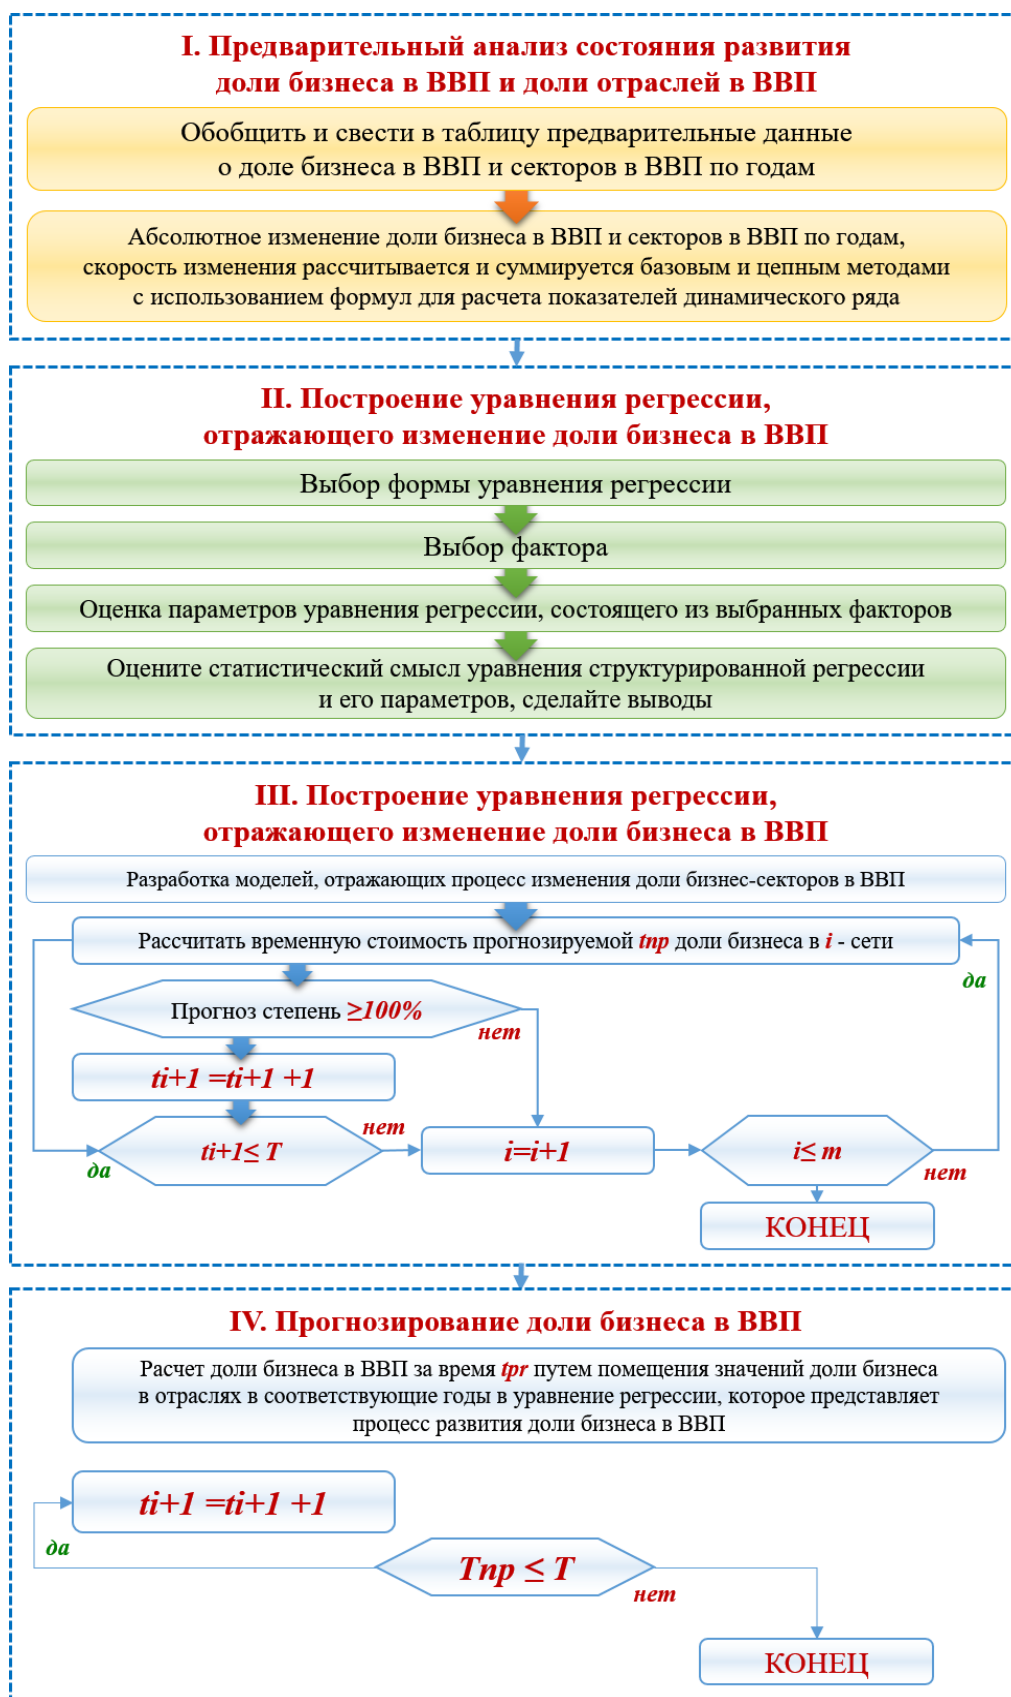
I. Предварительный анализ состояния развития доли бизнеса в ВВП и доли отраслей в ВВП

Обобщить и свести в таблицу предварительные данные о доле бизнеса в ВВП и секторов в ВВП по годам

Абсолютное изменение доли бизнеса в ВВП и секторов в ВВП по годам, скорость изменения рассчитывается и суммируется базовым и цепным методами с использованием формул для расчета показателей динамического ряда

II. Построение уравнения регрессии, отражающего изменение доли бизнеса в ВВП

Выбор формы уравнения регрессии

Выбор фактора

Оценка параметров уравнения регрессии, состоящего из выбранных факторов

Оцените статистический смысл уравнения структурированной регрессии и его параметров, сделайте выводы

III. Построение уравнения регрессии, отражающего изменение доли бизнеса в ВВП

Разработка моделей, отражающих процесс изменения доли бизнес-секторов в ВВП

Рассчитать временную стоимость прогнозируемой tпр доли бизнеса в i - сети

да

Прогноз степень ≥100%

нет

ti+1 =ti+1 +1

нет

ti+1≤ T

да

i=i+1

i≤ m

нет

КОНЕЦ

IV. Прогнозирование доли бизнеса в ВВП

Расчет доли бизнеса в ВВП за время tpr путем помещения значений доли бизнеса в отраслях в соответствующие годы в уравнение регрессии, которое представляет процесс развития доли бизнеса в ВВП

ti+1 =ti+1 +1

да

Tпр ≤ T

нет

КОНЕЦ